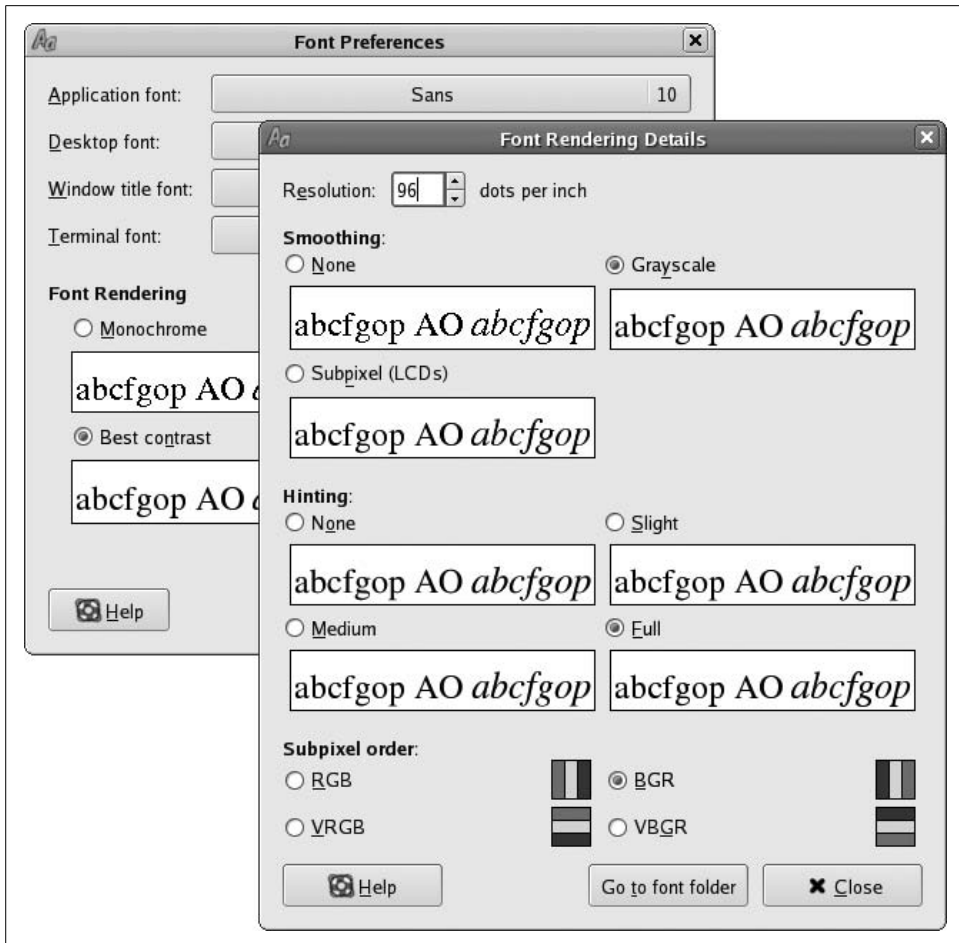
Aa Font Preferences

Application font: Sans 10

Desktop font:

Window title font:

Terminal font:

Font Rendering

Monochrome

abcfgop AO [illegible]

Best contrast

abcfgop AO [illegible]

Help

Aa Font Rendering Details

Resolution: 96 dots per inch

Smoothing:

None

abcfgop AO *abcfgop*

Grayscale

abcfgop AO *abcfgop*

Subpixel (LCDs)

abcfgop AO *abcfgop*

Hinting:

None

abcfgop AO *abcfgop*

Slight

abcfgop AO *abcfgop*

Medium

abcfgop AO *abcfgop*

Full

abcfgop AO *abcfgop*

Subpixel order:

RGB

BGR

VRGB

VBGR

Help

Go to font folder

Close